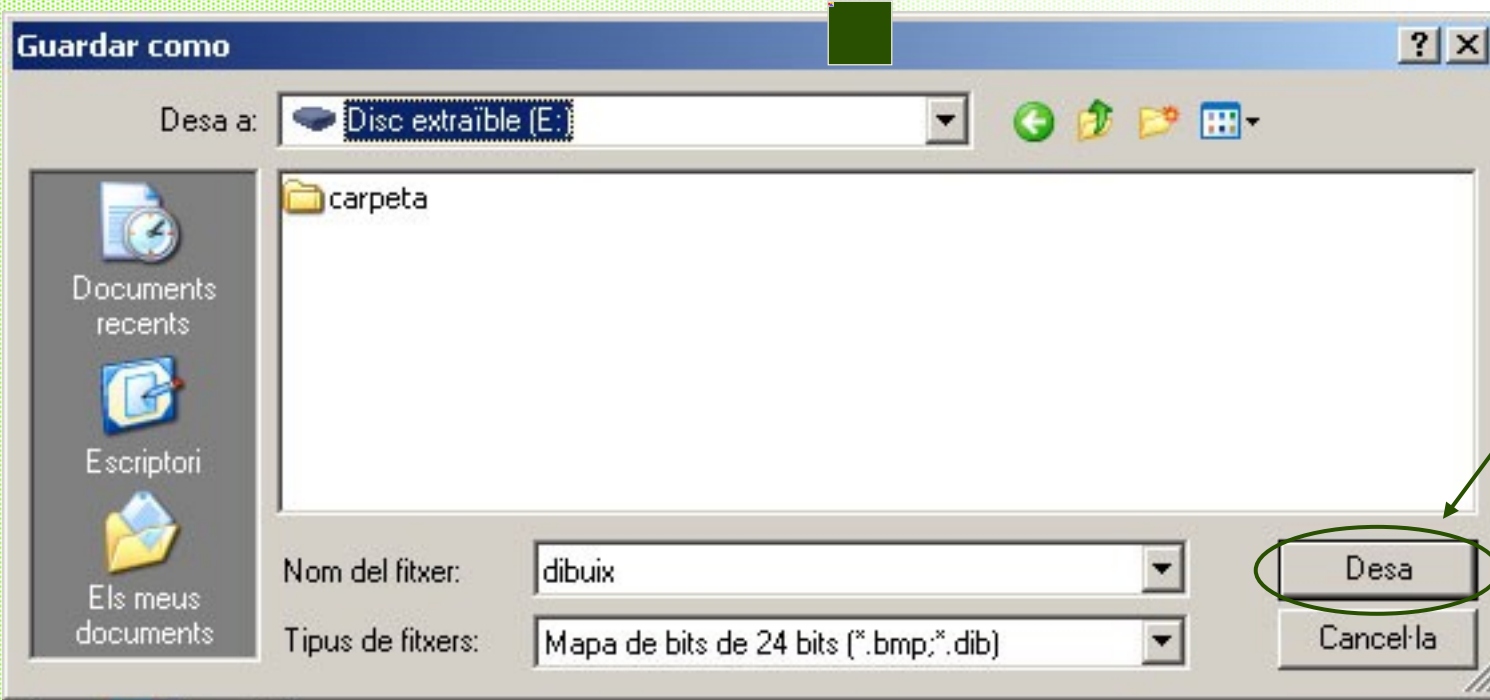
Guardar como

? X

Desa a: Disc extraïble (E:)

carpeta

Documents recents

Escriptori

Els meus documents

Nom del fitxer: dibuix

Tipus de fitxers: Mapa de bits de 24 bits (*.bmp;*.dib)

Desa

Cancel·la